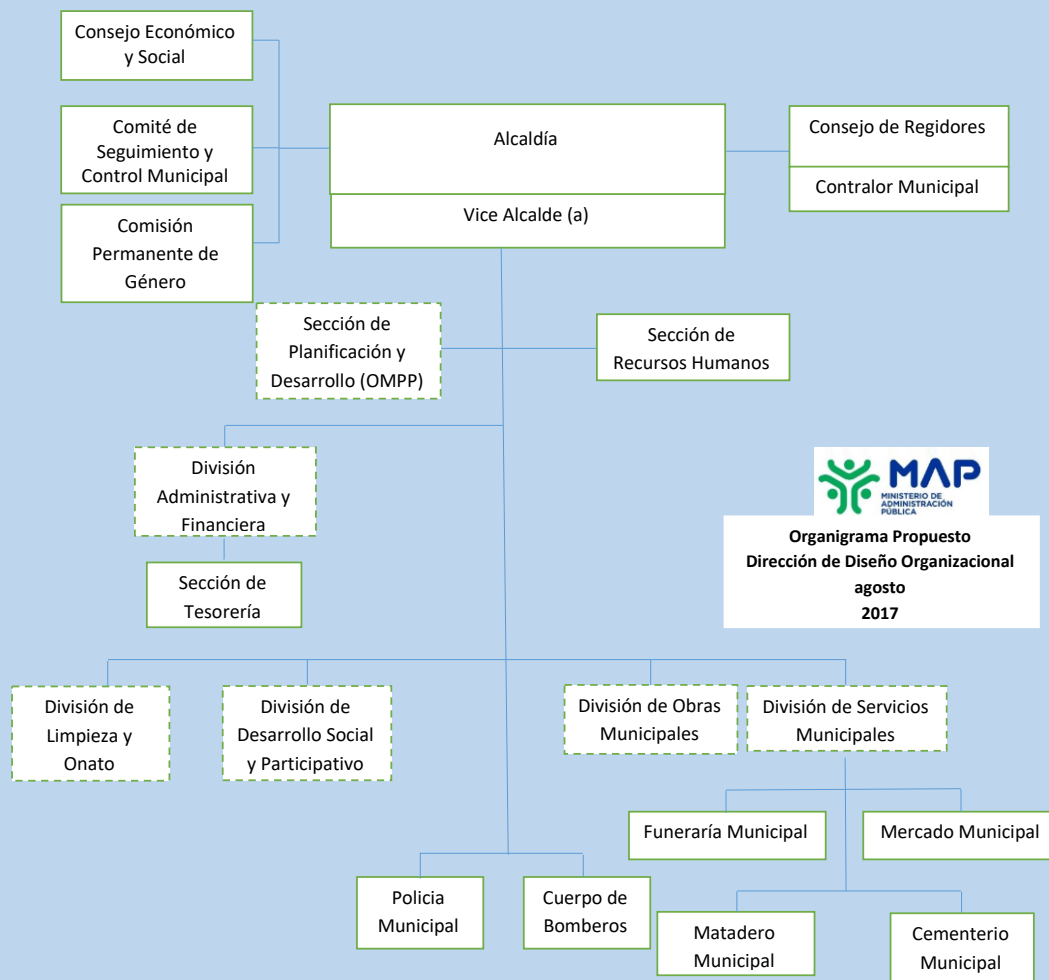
Consejo Económico y Social

Comité de Seguimiento y Control Municipal

Comisión Permanente de Género

Alcaldía

Vice Alcalde (a)

Consejo de Regidores

Contralor Municipal

Sección de Planificación y Desarrollo (OMPP)

Sección de Recursos Humanos

División Administrativa y Financiera

Sección de Tesorería

MAP
MINISTERIO DE ADMINISTRACIÓN PÚBLICA

Organigrama Propuesto
Dirección de Diseño Organizacional
agosto
2017

División de Limpieza y Onato

División de Desarrollo Social y Participativo

División de Obras Municipales

División de Servicios Municipales

Funeraría Municipal

Mercado Municipal

Policia Municipal

Cuerpo de Bomberos

Matadero Municipal

Cementerio Municipal